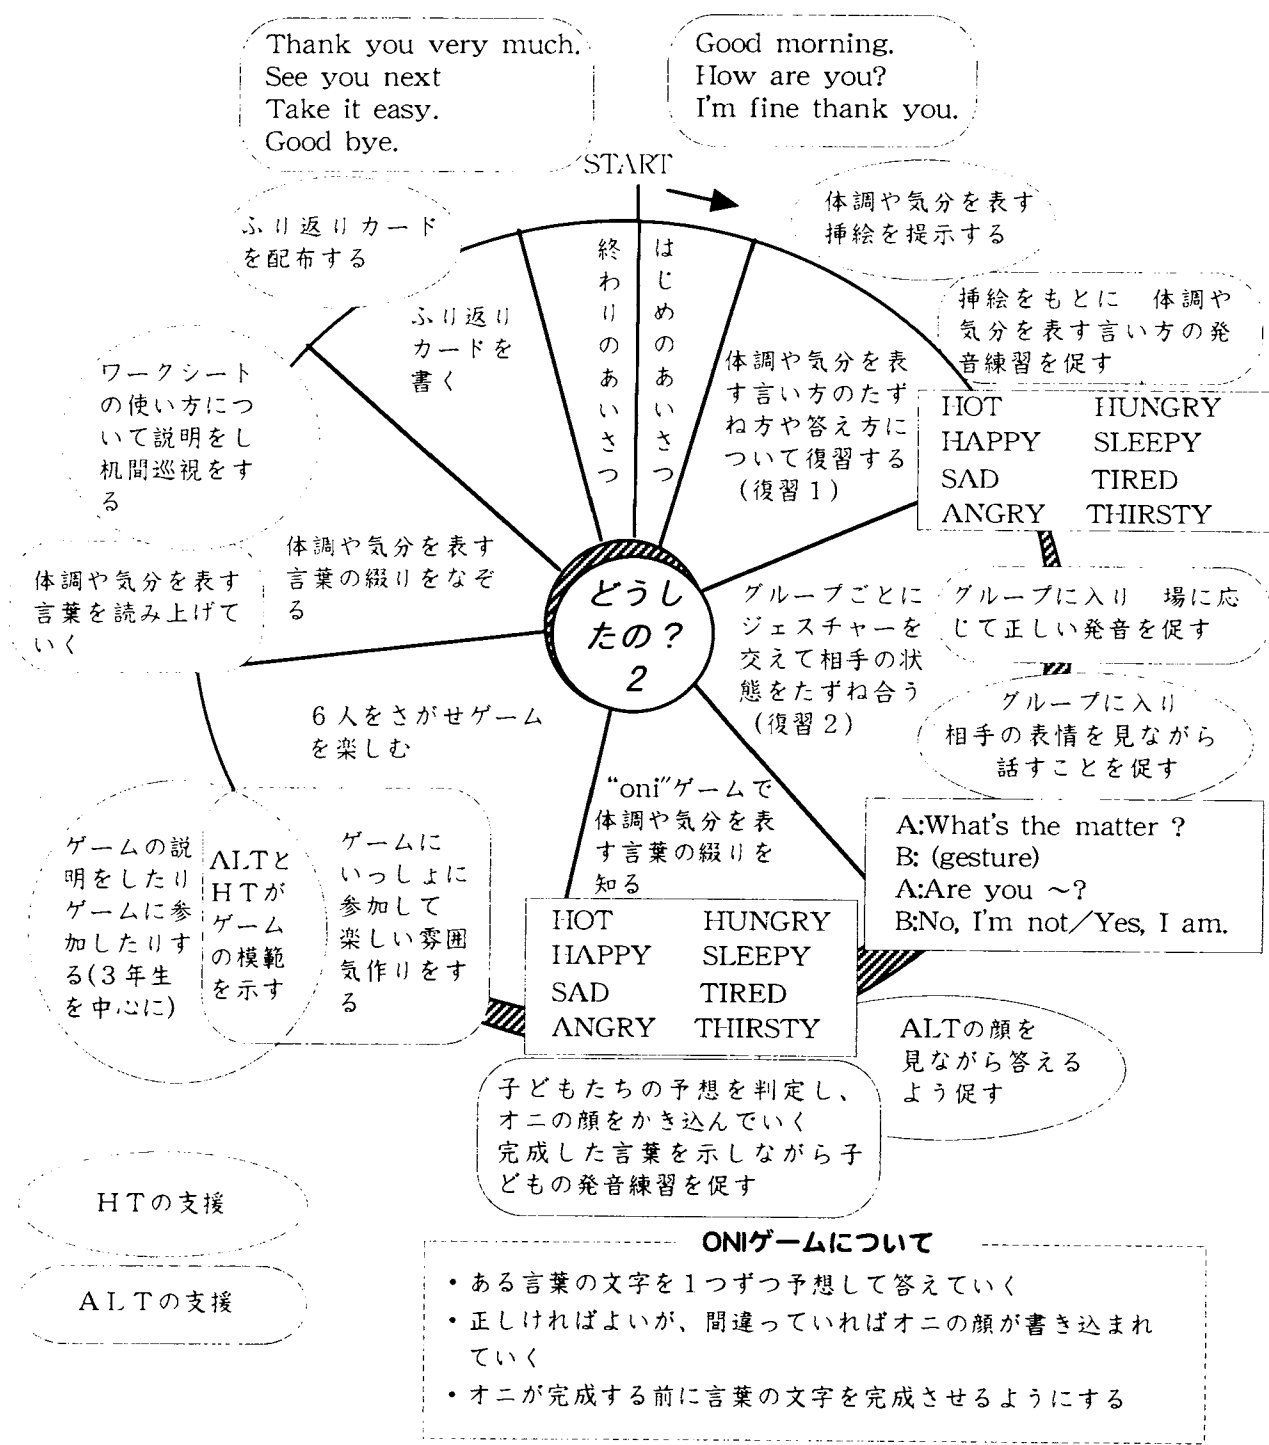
Thank you very much.
See you next
Take it easy.
Good bye.

Good morning.
How are you?
I'm fine thank you.

START

体調や気分を表す挿絵を提示する

ふり返りカードを配布する

はじめのあいさつ

終わりのあいさつ

ふり返りカードを書く

挿絵をもとに　体調や気分を表す言い方の発音練習を促す

体調や気分を表す言い方のたずね方や答え方について復習する（復習１）

| HOT | HUNGRY |
|---|---|
| HAPPY | SLEEPY |
| SAD | TIRED |
| ANGRY | THIRSTY |

ワークシートの使い方について説明をし机間巡視をする

体調や気分を表す言葉の綴りをなぞる

どうしたの？2

体調や気分を表す言葉を読み上げていく

グループごとにジェスチャーを交えて相手の状態をたずね合う（復習２）

グループに入り　場に応じて正しい発音を促す

グループに入り
相手の表情を見ながら話すことを促す

６人をさがせゲームを楽しむ

"oni"ゲームで体調や気分を表す言葉の綴りを知る

A:What's the matter ?
B: (gesture)
A:Are you ～?
B:No, I'm not／Yes, I am.

ゲームの説明をしたりゲームに参加したりする(３年生を中心に)

ALTとHTがゲームの模範を示す

ゲームにいっしょに参加して楽しい雰囲気作りをする

| HOT | HUNGRY |
|---|---|
| HAPPY | SLEEPY |
| SAD | TIRED |
| ANGRY | THIRSTY |

ALTの顔を見ながら答えるよう促す

子どもたちの予想を判定し、オニの顔をかき込んでいく
完成した言葉を示しながら子どもの発音練習を促す

ＨＴの支援

ＡＬＴの支援

ONIゲームについて
・ある言葉の文字を１つずつ予想して答えていく
・正しければよいが、間違っていればオニの顔が書き込まれていく
・オニが完成する前に言葉の文字を完成させるようにする